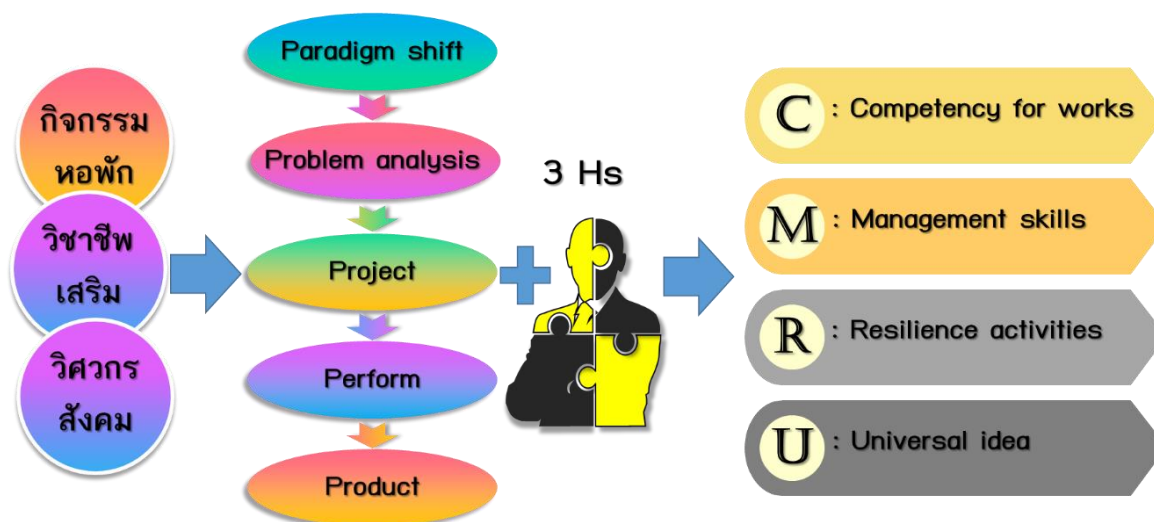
กิจกรรม หอพัก

วิชาชีพ เสริม

วิศวกร สังคม

Paradigm shift

Problem analysis

Project

Perform

Product

3 Hs

C : Competency for works

M : Management skills

R : Resilience activities

U : Universal idea